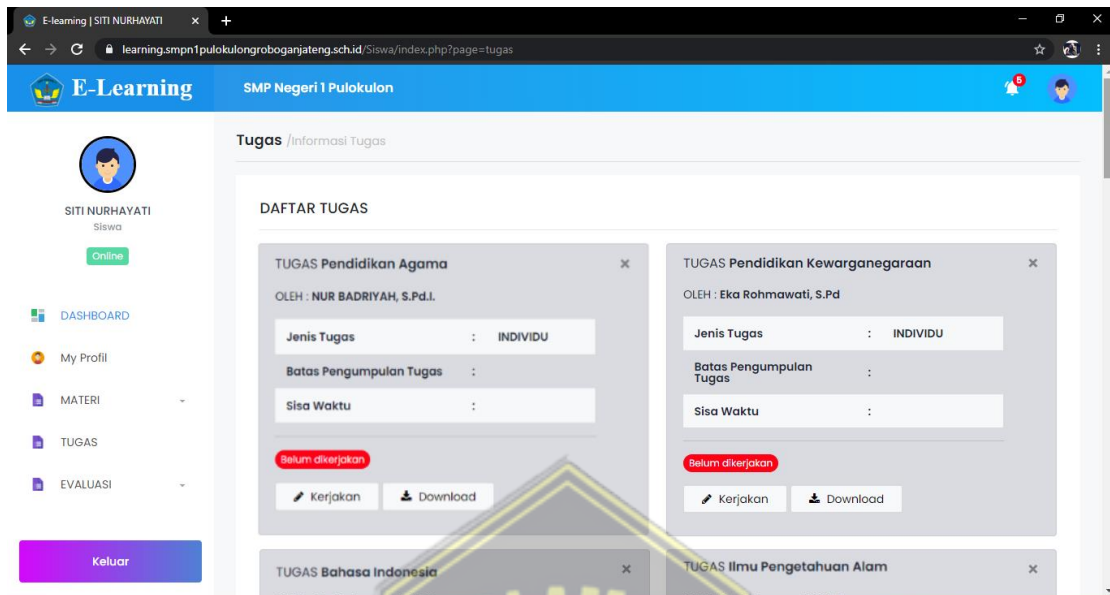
E-learning | SITI NURHAYATI × +

learning.smpn1pulokulongroboganjateng.sch.id/Siswa/index.php?page=tugas

E-Learning

SMP Negeri 1 Pulokulon

6

SITI NURHAYATI
Siswa

Online

DASHBOARD

My Profil

MATERI

TUGAS

EVALUASI

Keluar

Tugas /Informasi Tugas

DAFTAR TUGAS

TUGAS Pendidikan Agama ×

OLEH : NUR BADRIYAH, S.Pd.I.

| Jenis Tugas | : | INDIVIDU |
|---|---|---|
| Batas Pengumpulan Tugas | : | |
| Sisa Waktu | : | |

Belum dikerjakan

Kerjakan Download

TUGAS Pendidikan Kewarganegaraan ×

OLEH : Eka Rohmawati, S.Pd

| Jenis Tugas | : | INDIVIDU |
|---|---|---|
| Batas Pengumpulan Tugas | : | |
| Sisa Waktu | : | |

Belum dikerjakan

Kerjakan Download

TUGAS Bahasa Indonesia ×

TUGAS Ilmu Pengetahuan Alam ×